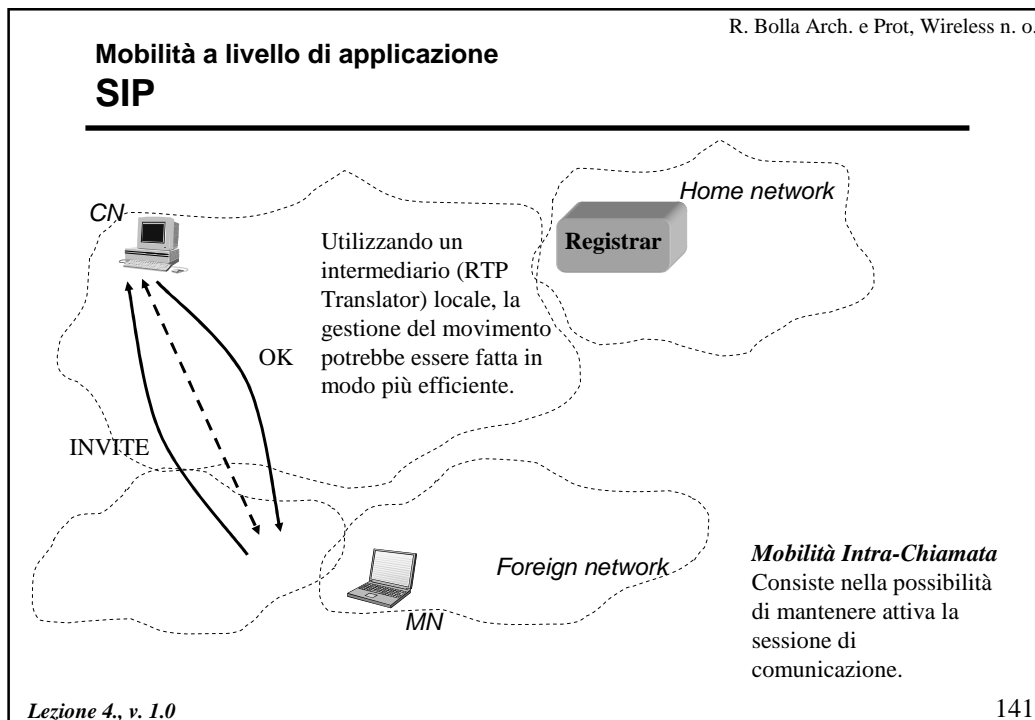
R. Bolla Arch. e Prot, Wireless n. o.

Mobilità a livello di applicazione
SIP

Home network

CN

Registrar

Utilizzando un intermediario (RTP Translator) locale, la gestione del movimento potrebbe essere fatta in modo più efficiente.

OK

INVITE

Foreign network

MN

Mobilità Intra-Chiamata
Consiste nella possibilità di mantenere attiva la sessione di comunicazione.

Lezione 4., v. 1.0

141